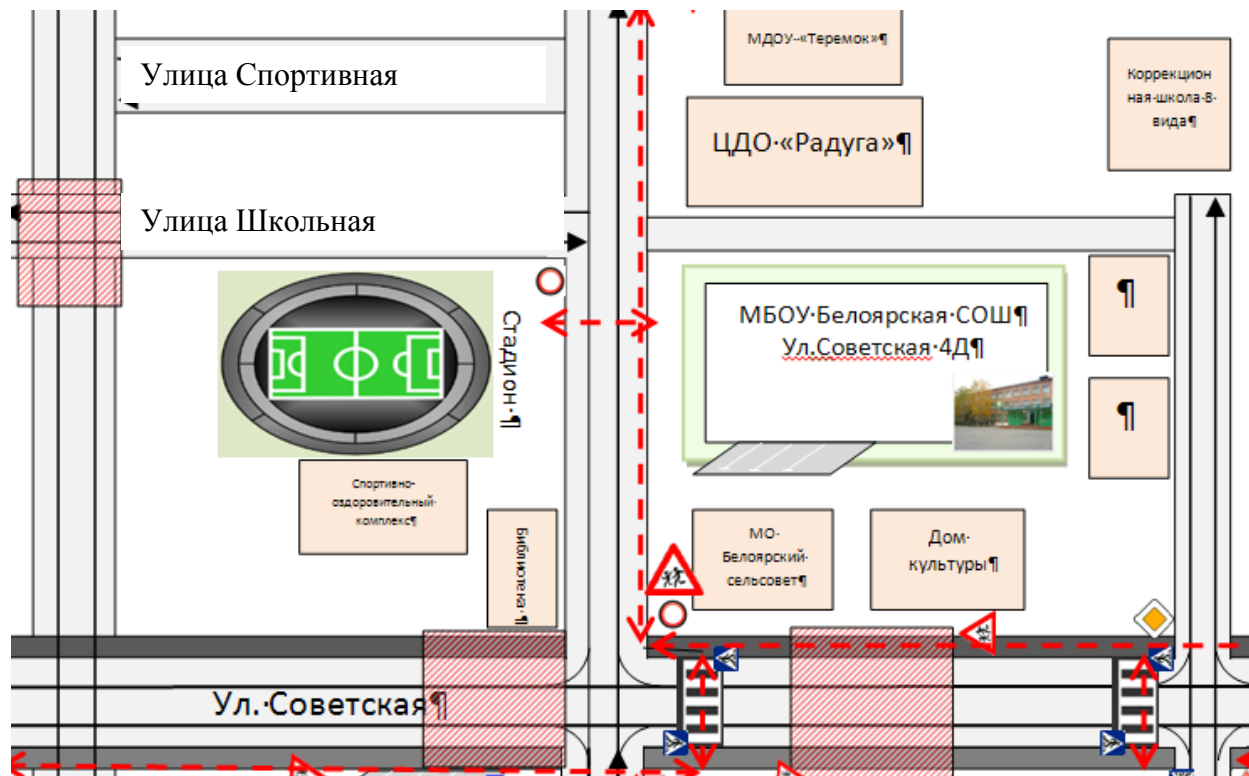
Улица Спортивная

Улица Школьная

МДОУ·«Теремок»¶

ЦДО·«Радуга»¶

Коррекционная·школа·8·вида¶

Стадион·¶

МБОУ·Белоярская·СОШ¶
Ул.Советская·4Д¶

¶

¶

Спортивно-оздоровительный·комплекс¶

Библиотека·¶

МО·Белоярский·сельсовет¶

Дом·культуры¶

Ул.·Советская¶